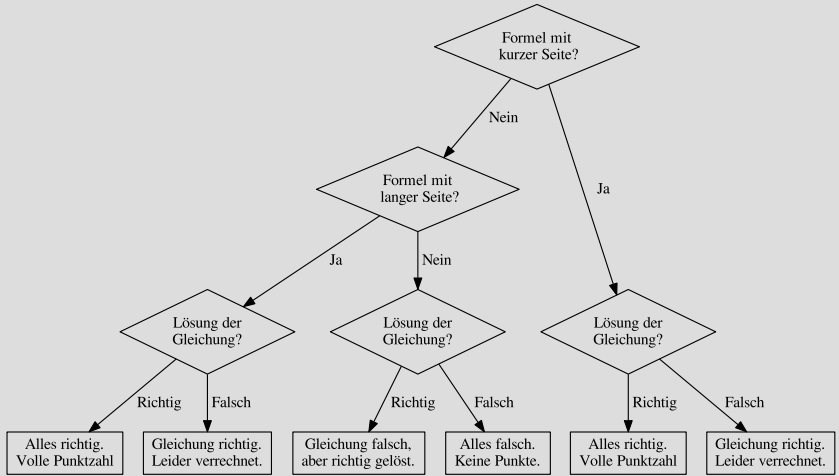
Formel mit kurzer Seite?

Nein

Ja

Formel mit langer Seite?

Ja

Nein

Lösung der Gleichung?

Lösung der Gleichung?

Lösung der Gleichung?

Richtig

Falsch

Richtig

Falsch

Richtig

Falsch

Alles richtig. Volle Punktzahl

Gleichung richtig. Leider verrechnet.

Gleichung falsch, aber richtig gelöst.

Alles falsch. Keine Punkte.

Alles richtig. Volle Punktzahl

Gleichung richtig. Leider verrechnet.